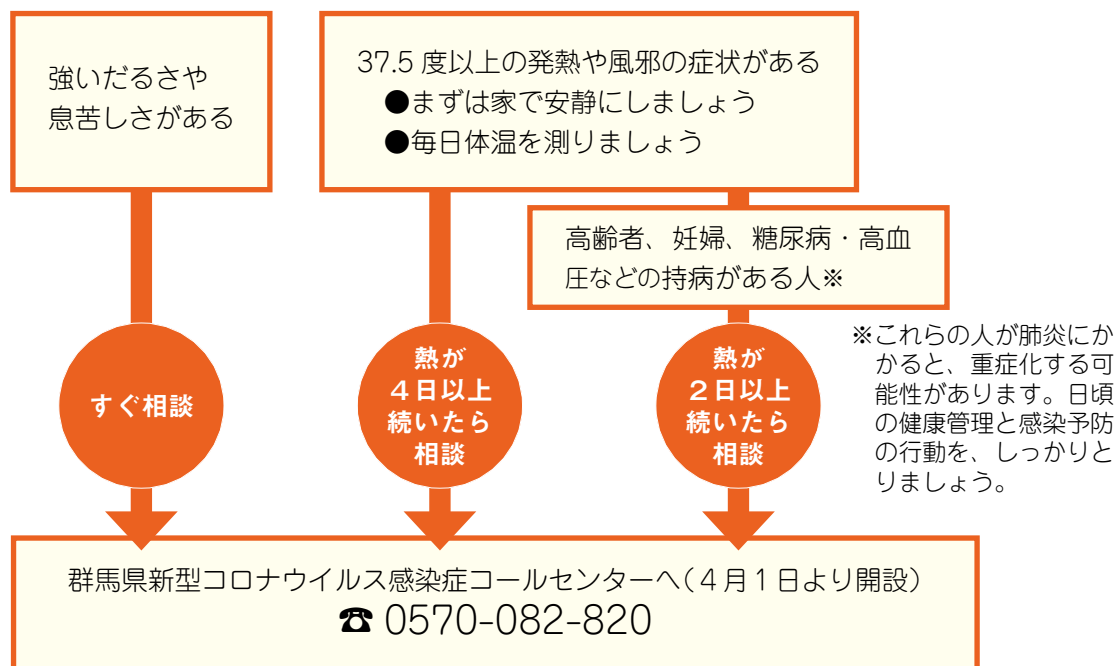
強いだるさや息苦しさがある

37.5 度以上の発熱や風邪の症状がある
●まずは家で安静にしましょう
●毎日体温を測りましょう

高齢者、妊婦、糖尿病・高血圧などの持病がある人※

※これらの人が肺炎にかかると、重症化する可能性があります。日頃の健康管理と感染予防の行動を、しっかりとりましょう。

すぐ相談

熱が４日以上続いたら相談

熱が２日以上続いたら相談

群馬県新型コロナウイルス感染症コールセンターへ（４月１日より開設）
☎ 0570-082-820